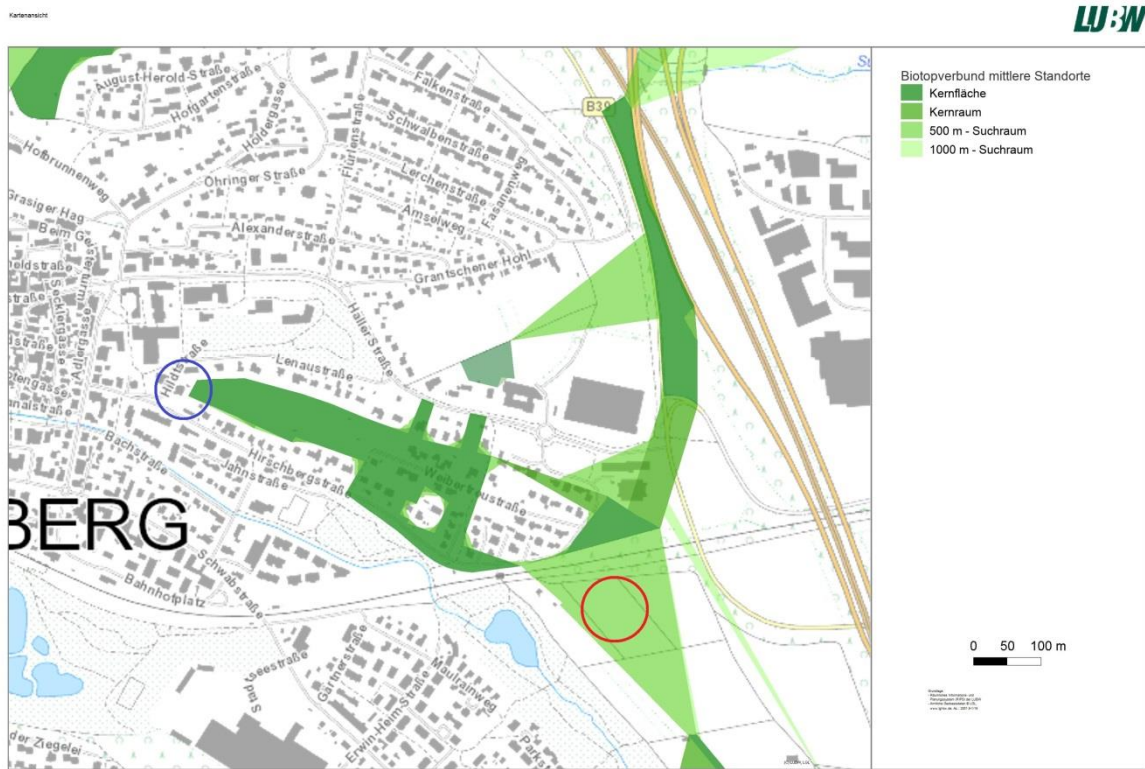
Kartenansicht

LUBW

August-Herold-Straße
Hofgartenstraße
Höldergasse
Falkenstraße
Schwalbenstraße
Lerchenstraße
Amselweg
Fasanenweg
Hofbrunnenweg
Öhringer Straße
Flurstraße
Grasiger Hag
Beim Gr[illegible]
Alexanderstraße
Grantschener Hohl
Haller Straße
Lenaustraße
Hildtstraße
Bachstraße
Jahnstraße
Hirschbergstraße
Weberstraße
BERG
Schwabstraße
Bahnhofplatz
Seestraße
Gärtnerstraße
Erwin-Heim-Straße
Maulbronnweg
Park
der Ziegelei
B30

Biotopverbund mittlere Standorte
Kernfläche
Kernraum
500 m - Suchraum
1000 m - Suchraum

0 50 100 m